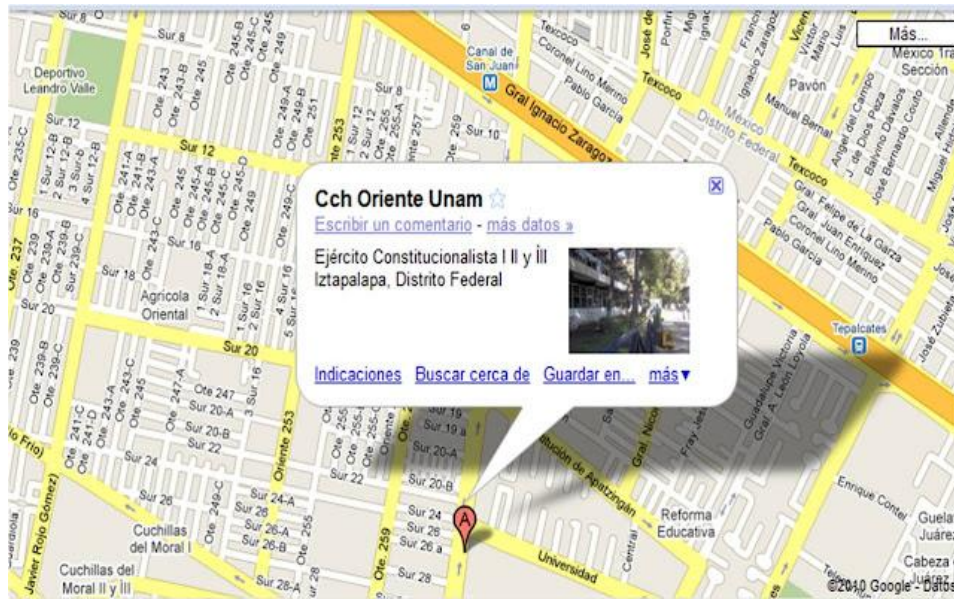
Más...

Cch Oriente Unam

Escribir un comentario - más datos »

Ejército Constitucionalista I II y III
Iztapalapa, Distrito Federal

Indicaciones Buscar cerca de Guardar en... más▾

Deportivo Leandro Valle
Sur 8
Sur 12
Sur 16
Sur 18
Sur 20
Sur 24
Sur 28
Ote 237
Ote 239
Ote 241
Ote 243
Ote 245
Ote 247
Ote 249
Ote 251
Ote 253
Ote 255
Ote 259
Agricola Oriental
Oriente 253
Canal de San Juan
Gral Ignacio Zaragoza
Coronel Lino Merino
Pablo García
Texcoco
Pavón
Manuel Bernal
México Distrito Federal
Gral. Felipe de La Garza
Gral. Juan Enriquez
Tepalcates
Guadalupe Victoria
Gral. A. León Loyola
Fray Jesús
Gral. Nicolás
Constitución de Apatzingán
Reforma Educativa
Universidad
Central
Enrique Contel
Cuchillas del Moral I
Cuchillas del Moral II y III
Javier Rojo Gómez
Sur 10
Sur 19
Sur 20-A
Sur 20-B
Sur 22
Sur 24-A
Sur 26
Sur 26-A
Sur 26-B
Sur 28-A
México Tra Sección
Guelat Juárez
Cabeza de Juárez
©2010 Google - Datos